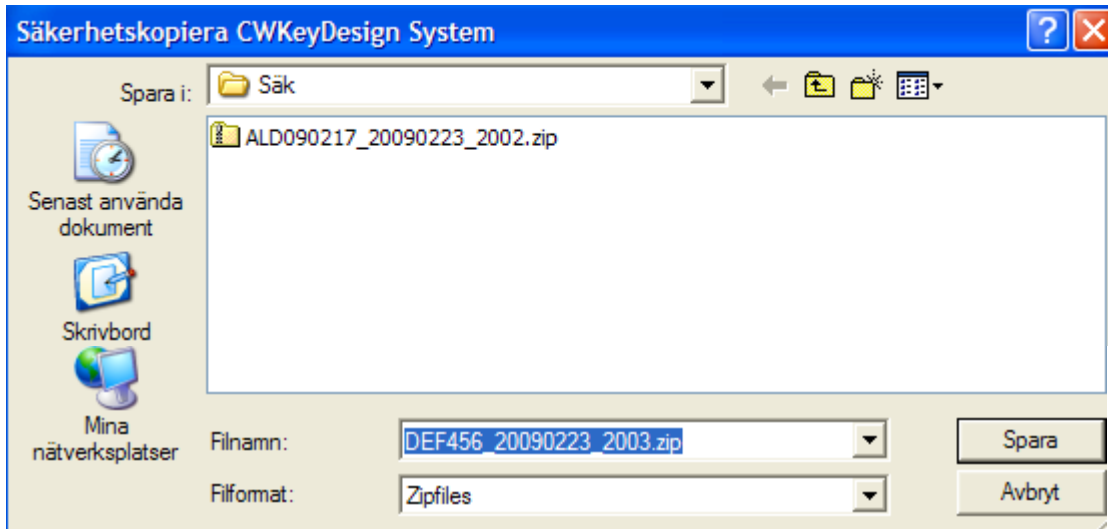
Säkerhetskopiera CWKeyDesign System

Spara i: Säk

ALD090217_20090223_2002.zip

Senast använda dokument

Skrivbord

Mina nätverksplatser

Filnamn: DEF456_20090223_2003.zip

Filformat: Zipfiles

Spara

Avbryt